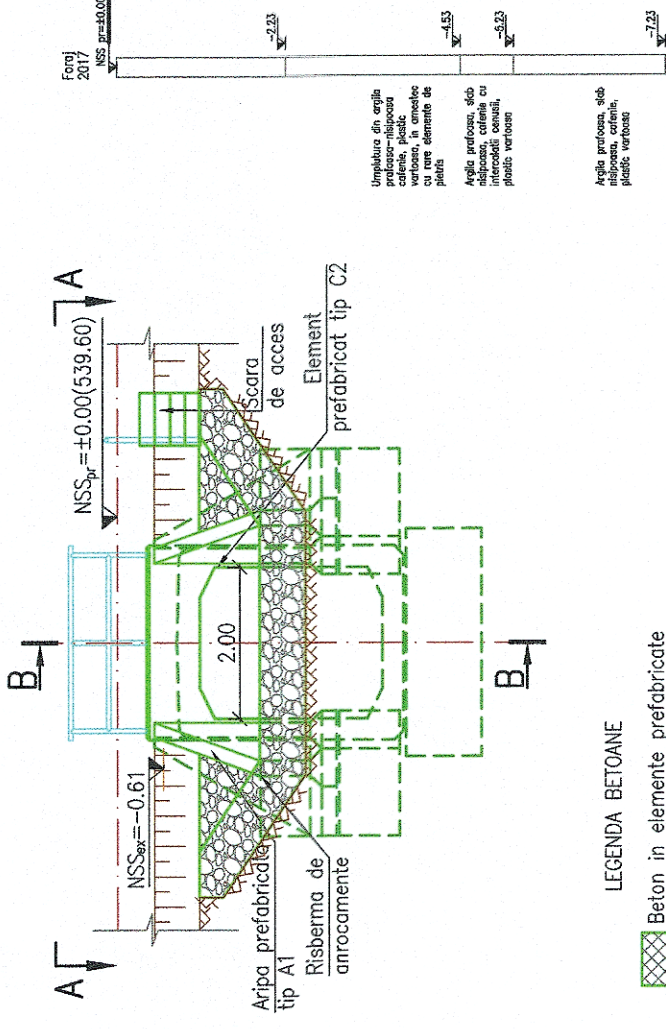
Foraj 2017

NSS pr=±0.00

-2.23

-4.53

-5.23

-7.23

Umplutura din argila prafoasa-nisipoasa cafenie, plastic vartoasa, in amestec cu rare elemente de pietris

Argila prafoasa, slab nisipoasa, cafenie cu intercalatii cenusii, plastic vartoasa

Argila prafoasa, slab nisipoasa, cafenie, plastic vartoasa

A

A

B

B

$NSS_{pr}=\pm0.00(539.60)$

$NSS_{ex}=-0.61$

2.00

Scara de acces

Element prefabricat tip C2

Aripa prefabricata tip A1

Risberma de anrocamente

LEGENDA BETOANE

Beton in elemente prefabricate